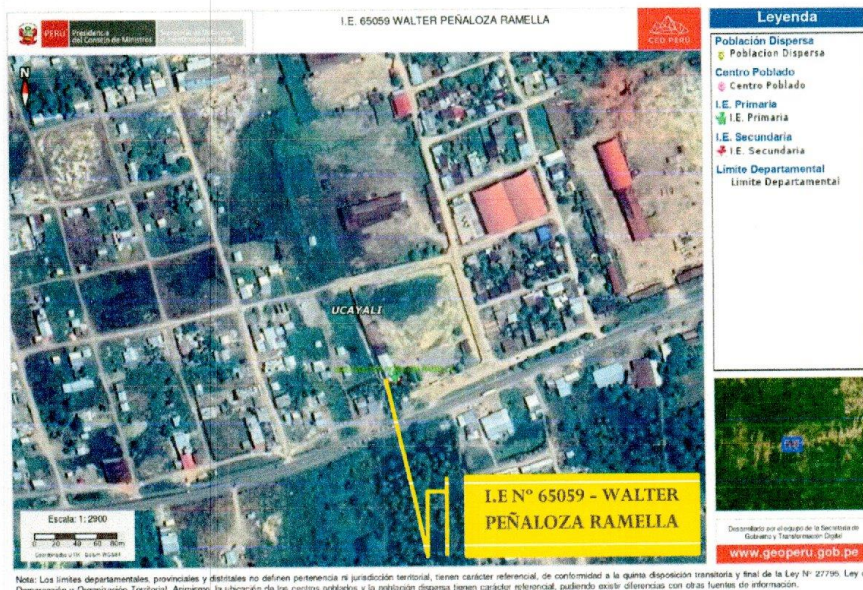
PERÚ Presidencia del Consejo de Ministros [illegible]

I.E. 65059 WALTER PEÑALOZA RAMELLA

GEO PERÚ

Leyenda

Población Dispersa
Poblacion Dispersa

Centro Poblado
Centro Poblado

I.E. Primaria
I.E. Primaria

I.E. Secundaria
I.E. Secundaria

Limite Departamental
Limite Departamental

N

UCAYALI

I.E Nº 65059 - WALTER PEÑALOZA RAMELLA

Escala: 1: 2900
0 20 40 60 80m
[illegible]

Desarrollado por el equipo de la Secretaría de Gobierno y Transformación Digital

www.geoperu.gob.pe

Nota: Los límites departamentales, provinciales y distritales no definen pertenencia ni jurisdicción territorial, tienen carácter referencial, de conformidad a la quinta disposición transitoria y final de la Ley Nº 27795, Ley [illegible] Demarcación y Organización Territorial. Asimismo, la ubicación de los centros poblados y la población dispersa tienen carácter referencial, pudiendo existir diferencias con otras fuentes de información.